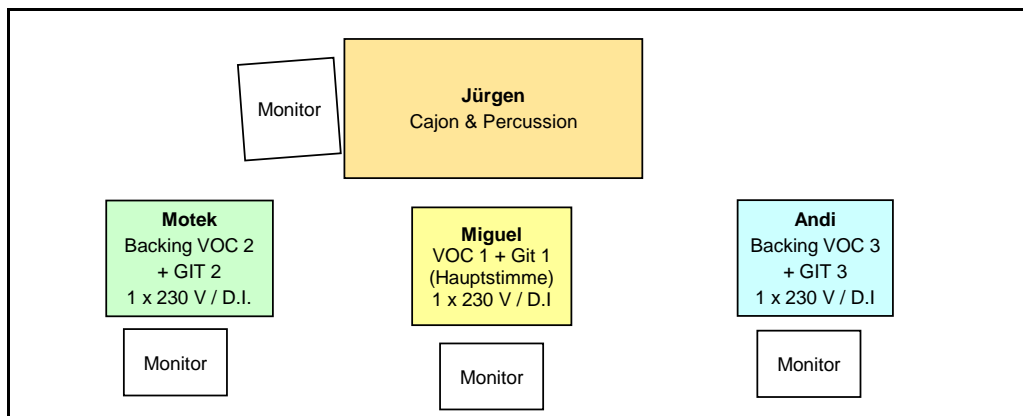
Monitor

**Jürgen**
Cajon & Percussion

**Motek**
Backing VOC 2
+ GIT 2
1 x 230 V / D.I.

**Miguel**
VOC 1 + Git 1
(Hauptstimme)
1 x 230 V / D.I

**Andi**
Backing VOC 3
+ GIT 3
1 x 230 V / D.I

Monitor

Monitor

Monitor